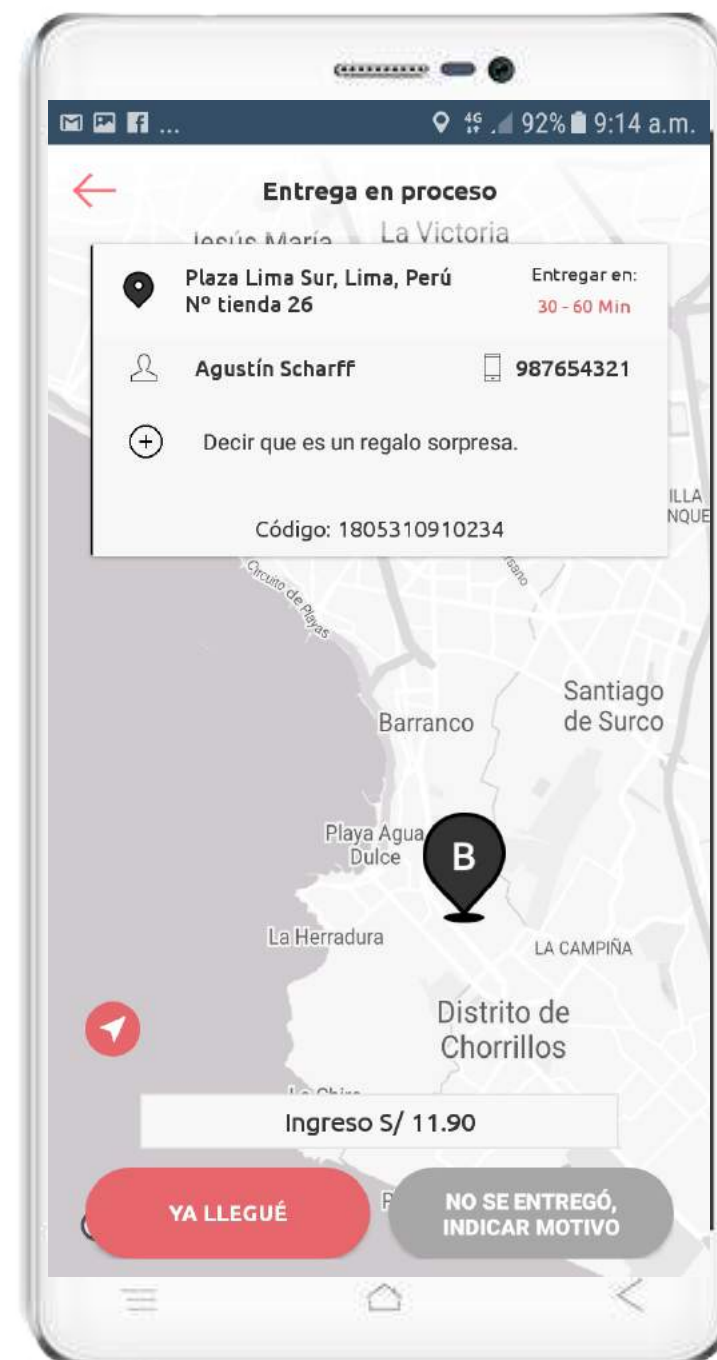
92% 9:14 a.m.

Entrega en proceso

Jesús María La Victoria

Plaza Lima Sur, Lima, Perú
Nº tienda 26

Entregar en:
30 - 60 Min

Agustín Scharff

987654321

Decir que es un regalo sorpresa.

Código: 1805310910234

ILLA
NQUE

Circuito de Playas

Santiago de Surco

Barranco

Playa Agua Dulce

B

La Herradura

LA CAMPIÑA

Distrito de Chorrillos

Ingreso S/ 11.90

YA LLEGUÉ

NO SE ENTREGÓ, INDICAR MOTIVO